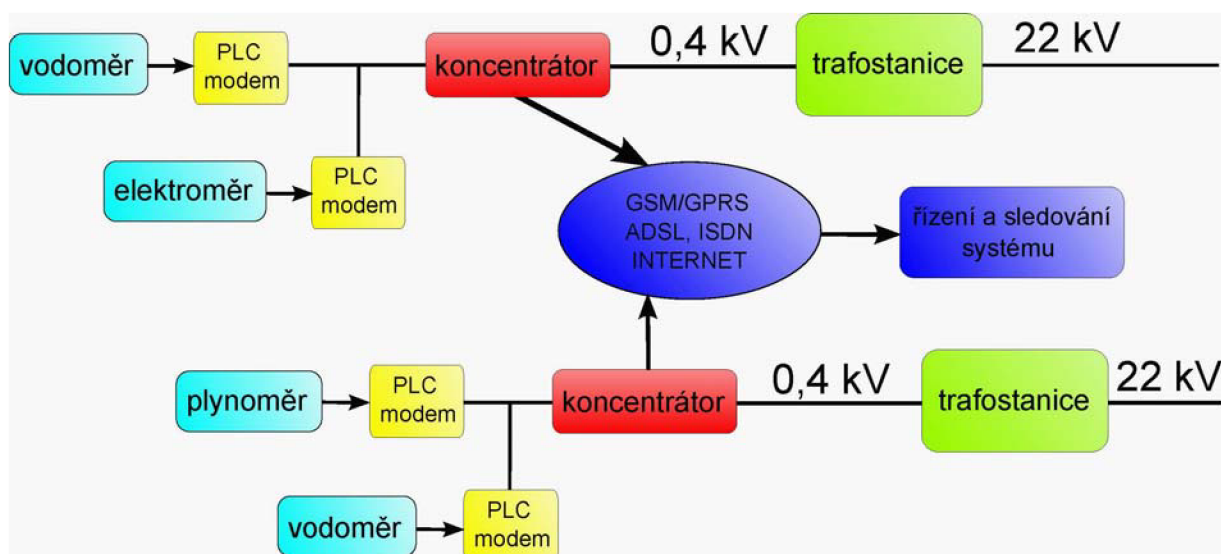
vodoměr
PLC modem
koncentrátor
0,4 kV
trafostanice
22 kV
elektroměr
PLC modem
GSM/GPRS ADSL, ISDN INTERNET
řízení a sledování systému
plynoměr
PLC modem
koncentrátor
0,4 kV
trafostanice
22 kV
vodoměr
PLC modem